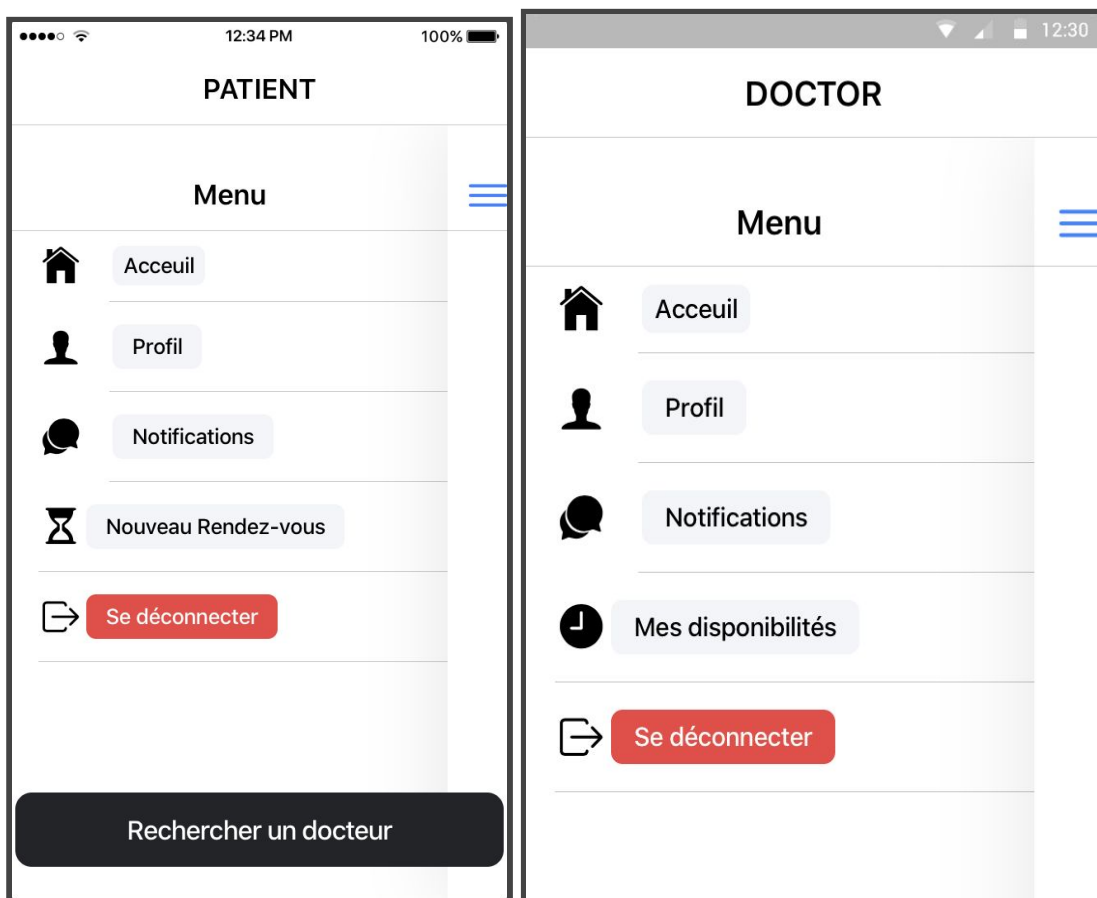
12:34 PM
100%

PATIENT

Menu

Acceuil

Profil

Notifications

Nouveau Rendez-vous

Se déconnecter

Rechercher un docteur

12:30

DOCTOR

Menu

Acceuil

Profil

Notifications

Mes disponibilités

Se déconnecter